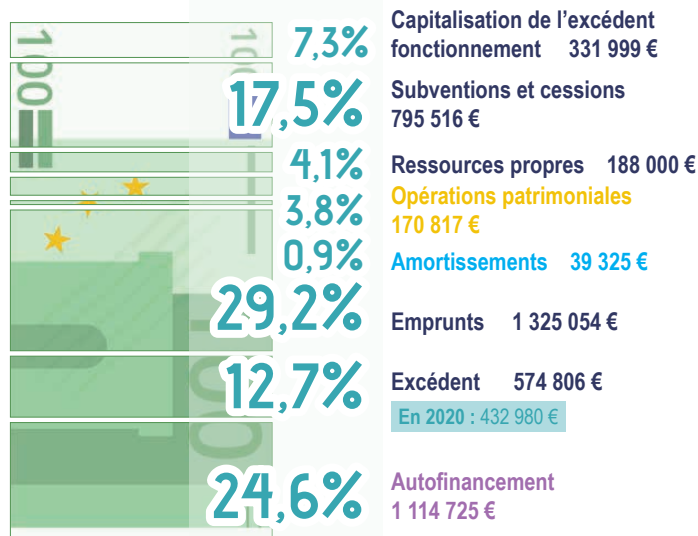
7,3% Capitalisation de l'excédent fonctionnement 331 999 €

17,5% Subventions et cessions 795 516 €

4,1% Ressources propres 188 000 €

3,8% Opérations patrimoniales 170 817 €

0,9% Amortissements 39 325 €

29,2% Emprunts 1 325 054 €

12,7% Excédent 574 806 €

En 2020 : 432 980 €

24,6% Autofinancement 1 114 725 €